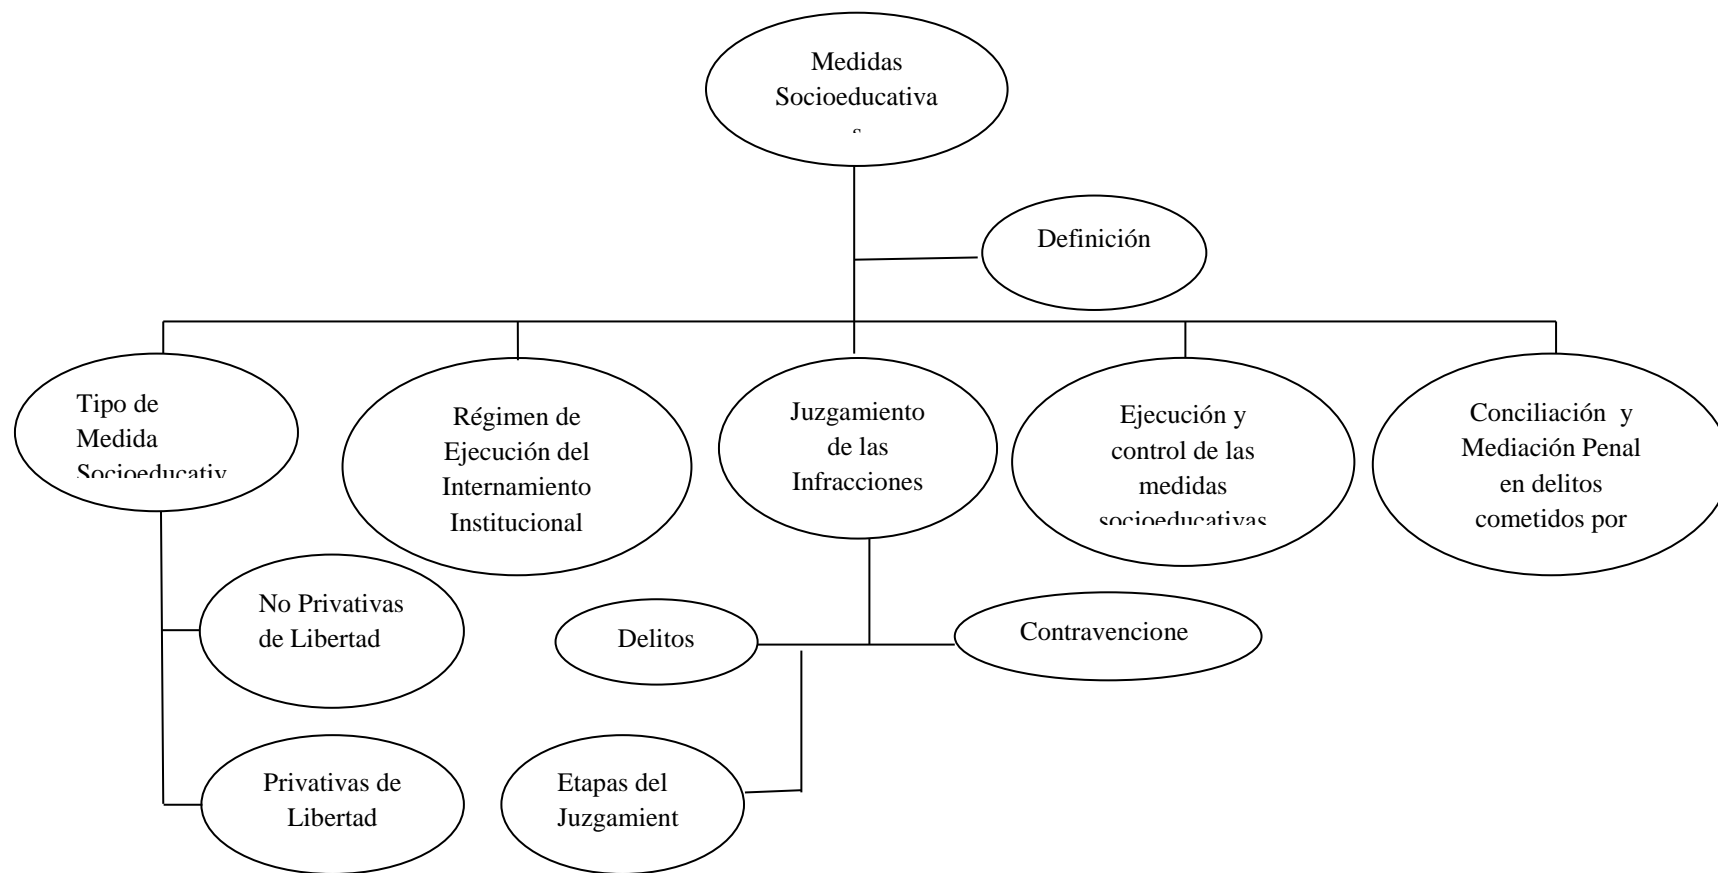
Medidas Socioeducativa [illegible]

Definición

Tipo de Medida Socioeducativ

Régimen de Ejecución del Internamiento Institucional

Juzgamiento de las Infracciones

Ejecución y control de las medidas socioeducativas

Conciliación y Mediación Penal en delitos cometidos por

No Privativas de Libertad

Privativas de Libertad

Delitos

Contravencione

Etapas del Juzgamient